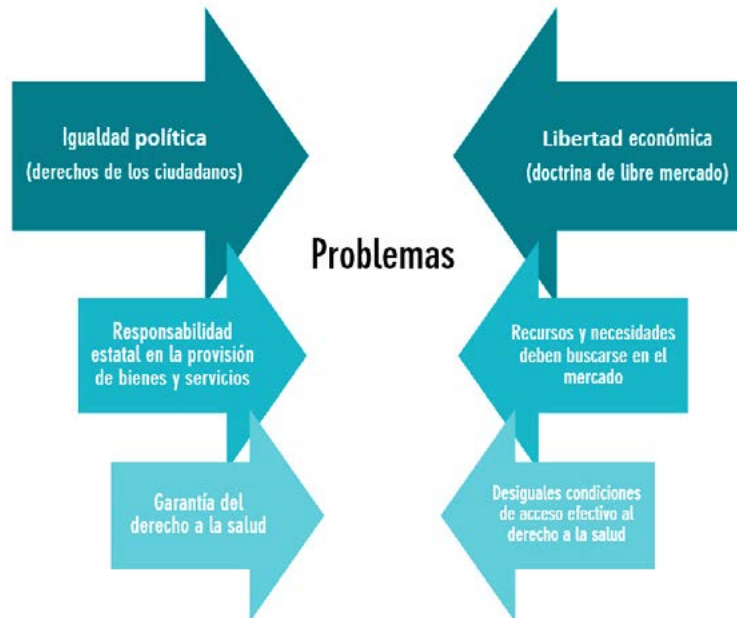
Igualdad política
(derechos de los ciudadanos)

Libertad económica
(doctrina de libre mercado)

Problemas

Responsabilidad estatal en la provisión de bienes y servicios

Recursos y necesidades deben buscarse en el mercado

Garantía del derecho a la salud

Desiguales condiciones de acceso efectivo al derecho a la salud